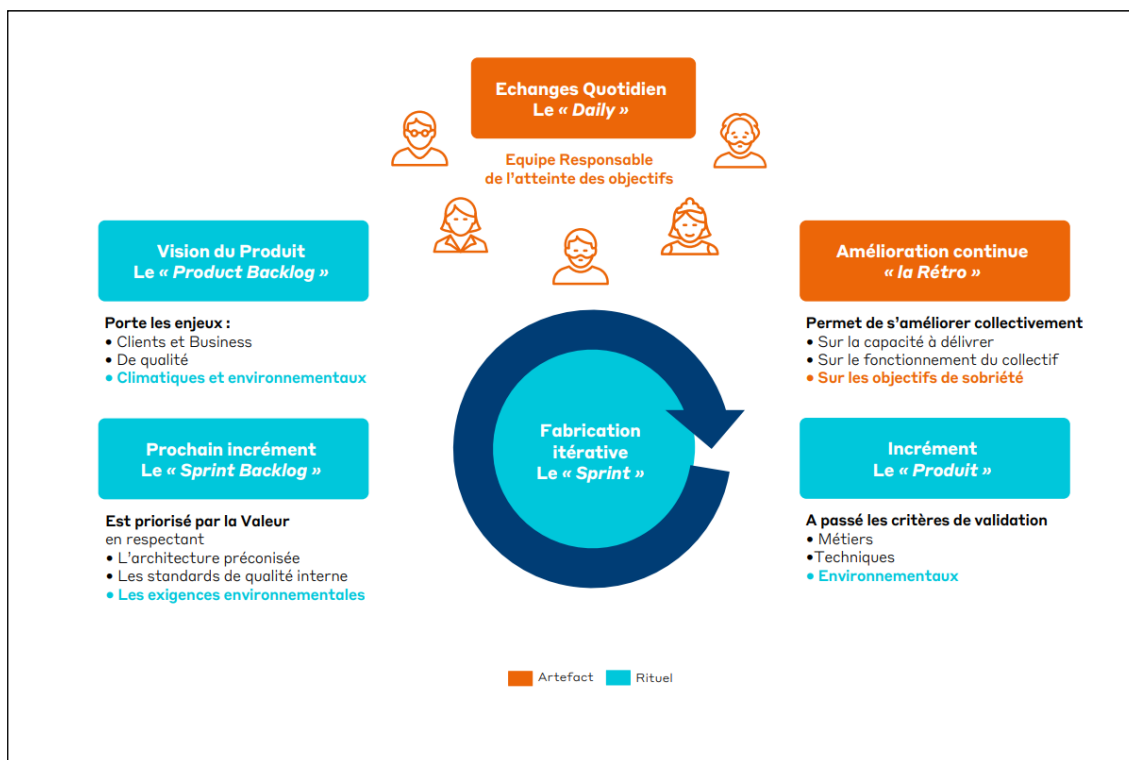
Echanges Quotidien
Le « *Daily* »

Equipe Responsable
de l'atteinte des objectifs

Vision du Produit
Le « *Product Backlog* »

Porte les enjeux :
• Clients et Business
• De qualité
• Climatiques et environnementaux

Amélioration continue
« *la Rétro* »

Permet de s'améliorer collectivement
• Sur la capacité à délivrer
• Sur le fonctionnement du collectif
• Sur les objectifs de sobriété

Fabrication itérative
Le « *Sprint* »

Prochain incrément
Le « *Sprint Backlog* »

Est priorisé par la Valeur
en respectant
• L'architecture préconisée
• Les standards de qualité interne
• Les exigences environnementales

Incrément
Le « *Produit* »

A passé les critères de validation
• Métiers
•Techniques
• Environnementaux

Artefact Rituel